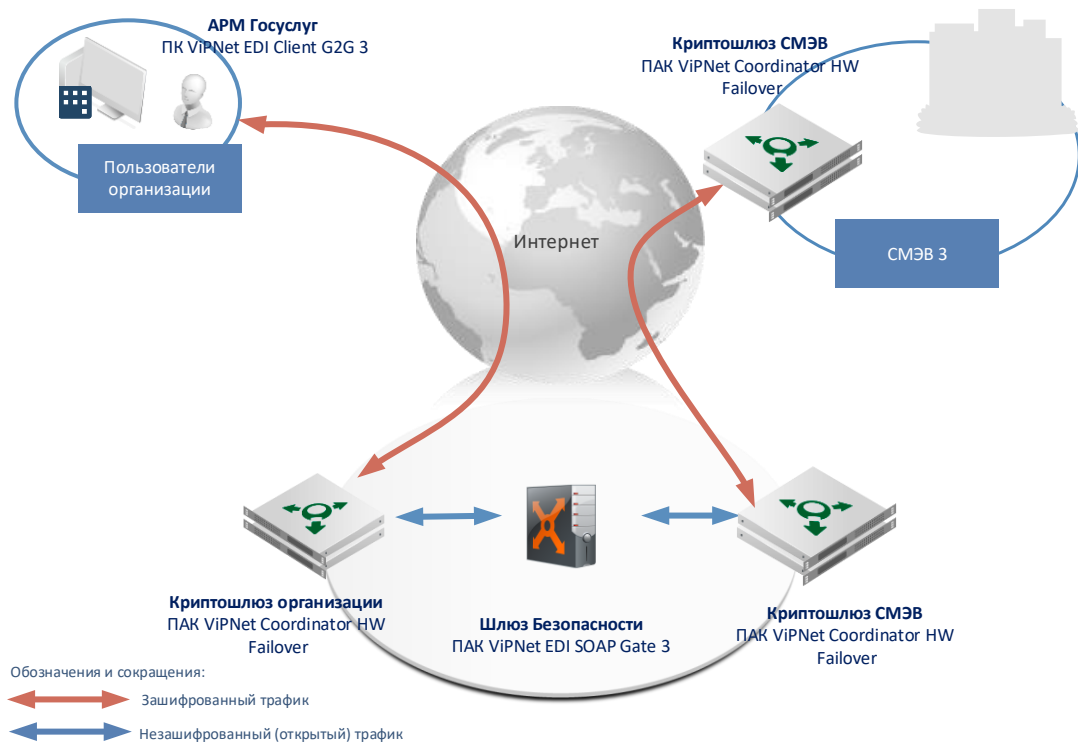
АРМ Госуслуг
ПК ViPNet EDI Client G2G 3

Пользователи организации

Криптошлюз СМЭВ
ПАК ViPNet Coordinator HW Failover

Интернет

СМЭВ 3

Криптошлюз организации
ПАК ViPNet Coordinator HW Failover

Шлюз Безопасности
ПАК ViPNet EDI SOAP Gate 3

Криптошлюз СМЭВ
ПАК ViPNet Coordinator HW Failover

Обозначения и сокращения:

Зашифрованный трафик

Незашифрованный (открытый) трафик